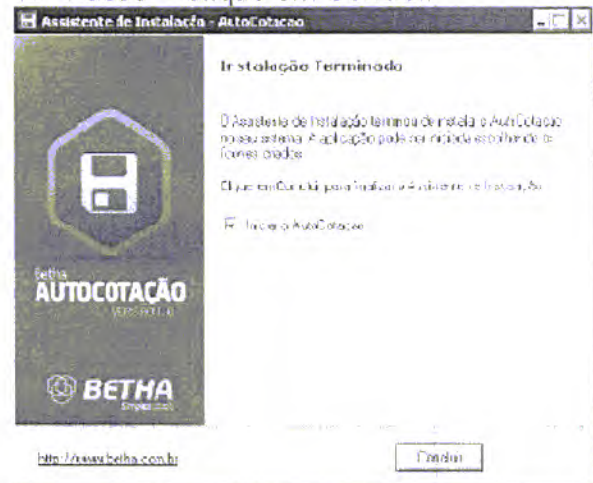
Assistente de Instalação - AutoCotacao

Instalação Terminada

O Assistente de Instalação terminou de instalar o AutoCotacao no seu sistema. A aplicação pode ser iniciada escolhendo os ícones criados.

Clique em Concluir para finalizar o Assistente de Instalação.

Iniciar o AutoCotacao

Betha
AUTOCOTAÇÃO
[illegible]

BETHA
Sistemas

http://www.betha.com.br

Concluir